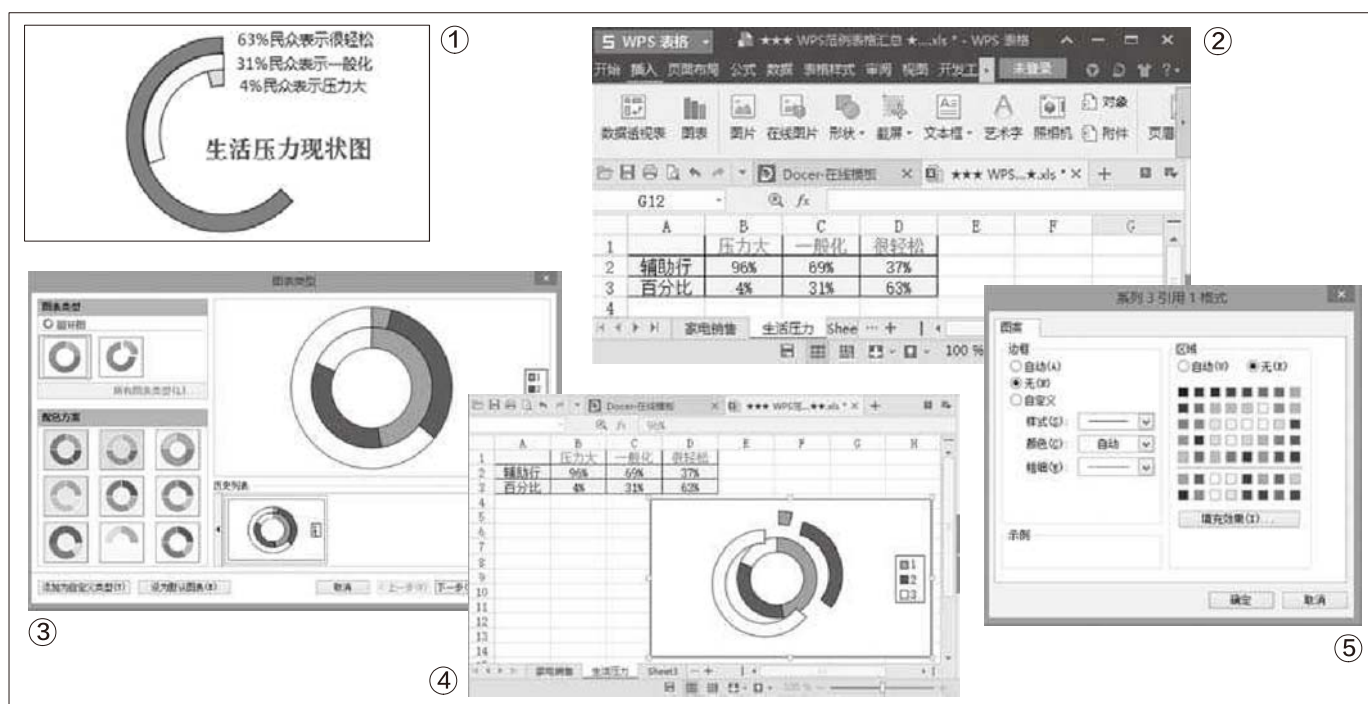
①

63%民众表示很轻松
31%民众表示一般化
4%民众表示压力大

生活压力现状图

②

WPS 表格 ★★★ WPS范例表格汇总 ★....xls * - WPS 表格

开始 插入 页面布局 公式 数据 表格样式 审阅 视图 开发工具 未登录

数据透视表 图表 图片 在线图片 形状 截屏 文本框 艺术字 照相机 对象 附件 页眉

Docer-在线模板 ★★★ WPS...★.xls *

G12 $fx$

| | A | B | C | D | E | F | G |
|---|---|---|---|---|---|---|---|
| 1 | | 压力大 | 一般化 | 很轻松 | | | |
| 2 | 辅助行 | 96% | 69% | 37% | | | |
| 3 | 百分比 | 4% | 31% | 63% | | | |
| 4 | | | | | | | |

家电销售 生活压力 Shee ... + 100 %

③

图表类型

图表类型
圆环图

所有图表类型(L)

配色方案

历史列表

添加为自定义类型(T) 设为默认图表(R) 取消 < 上一步(B) 下一步

④

Docer-在线模板 ★★★ WPS范...★★.xls *

$fx$ 96%

| | A | B | C | D | E | F | G | H |
|---|---|---|---|---|---|---|---|---|
| 1 | | 压力大 | 一般化 | 很轻松 | | | | |
| 2 | 辅助行 | 96% | 69% | 37% | | | | |
| 3 | 百分比 | 4% | 31% | 63% | | | | |

1
2
3

家电销售 生活压力 Sheet3

⑤

系列 3 引用 1 格式

图案

边框
自动(A)
无(N)
自定义
样式(S):
颜色(C): 自动
粗细(W):

区域
自动(U) 无(E)

填充效果(I)...

示例

确定 取消